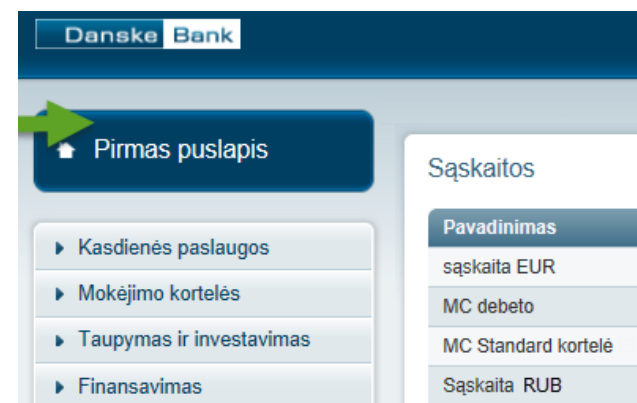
Danske Bank

Pirmas puslapis

Kasdienės paslaugos
Mokėjimo kortelės
Taupymas ir investavimas
Finansavimas

Sąskaitos

| Pavadinimas |
|---|
| sąskaita EUR |
| MC debeto |
| MC Standard kortelė |
| Sąskaita RUB |